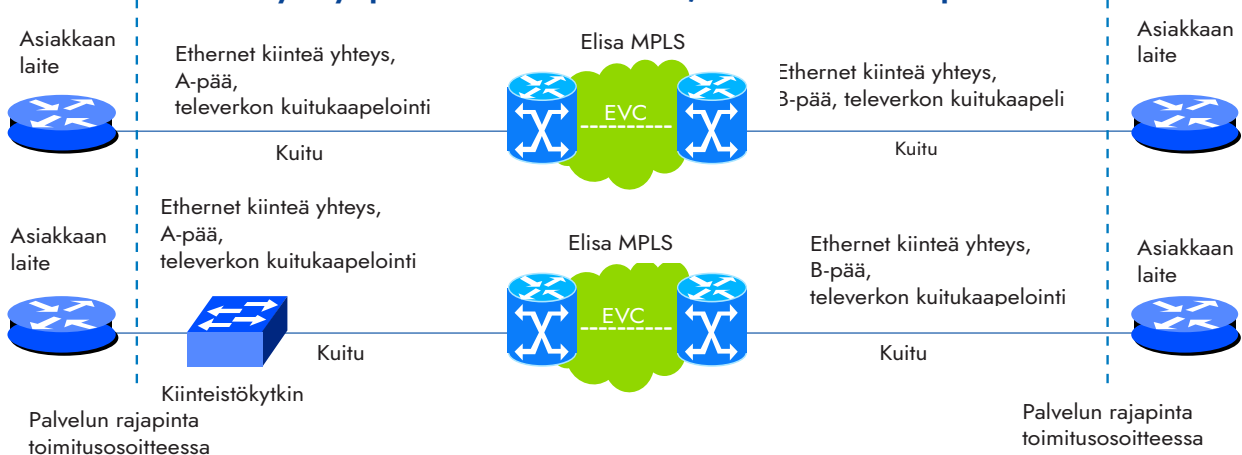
Asiakkaan laite

Ethernet kiinteä yhteys, A-pää, televerkon kuitukaapelointi

Elisa MPLS

EVC

Ethernet kiinteä yhteys, B-pää, televerkon kuitukaapeli

Asiakkaan laite

Kuitu

Kuitu

Asiakkaan laite

Ethernet kiinteä yhteys, A-pää, televerkon kuitukaapelointi

Elisa MPLS

EVC

Ethernet kiinteä yhteys, B-pää, televerkon kuitukaapelointi

Asiakkaan laite

Kuitu

Kuitu

Kiinteistökytkin

Palvelun rajapinta toimitusosoitteessa

Palvelun rajapinta toimitusosoitteessa